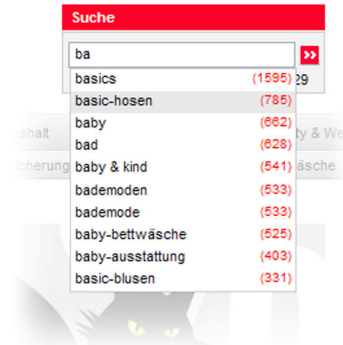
Suche

ba

| basics | (1595) |
|---|---|
| basic-hosen | (785) |
| baby | (662) |
| bad | (628) |
| baby & kind | (541) |
| bademoden | (533) |
| bademode | (533) |
| baby-bettwäsche | (525) |
| baby-ausstattung | (403) |
| basic-blusen | (331) |

29

halt

ty & We

cherung

äsche